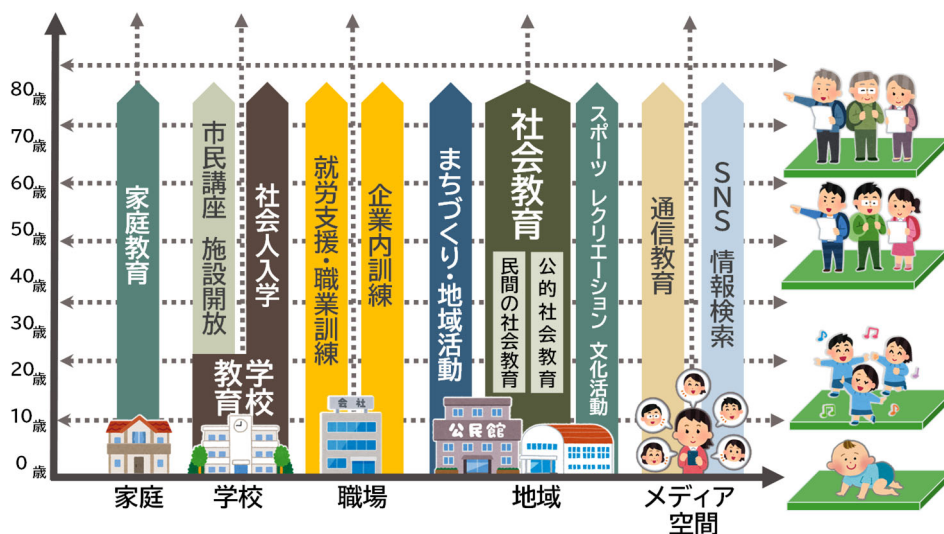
80歳
70歳
60歳
50歳
40歳
30歳
20歳
10歳
0歳

家庭教育
市民講座 施設開放
社会人入学
学校教育
就労支援・職業訓練
企業内訓練
会社
まちづくり・地域活動
公民館
社会教育
民間の社会教育
公的社会教育
スポーツ レクリエーション 文化活動
通信教育
SNS 情報検索

家庭
学校
職場
地域
メディア空間